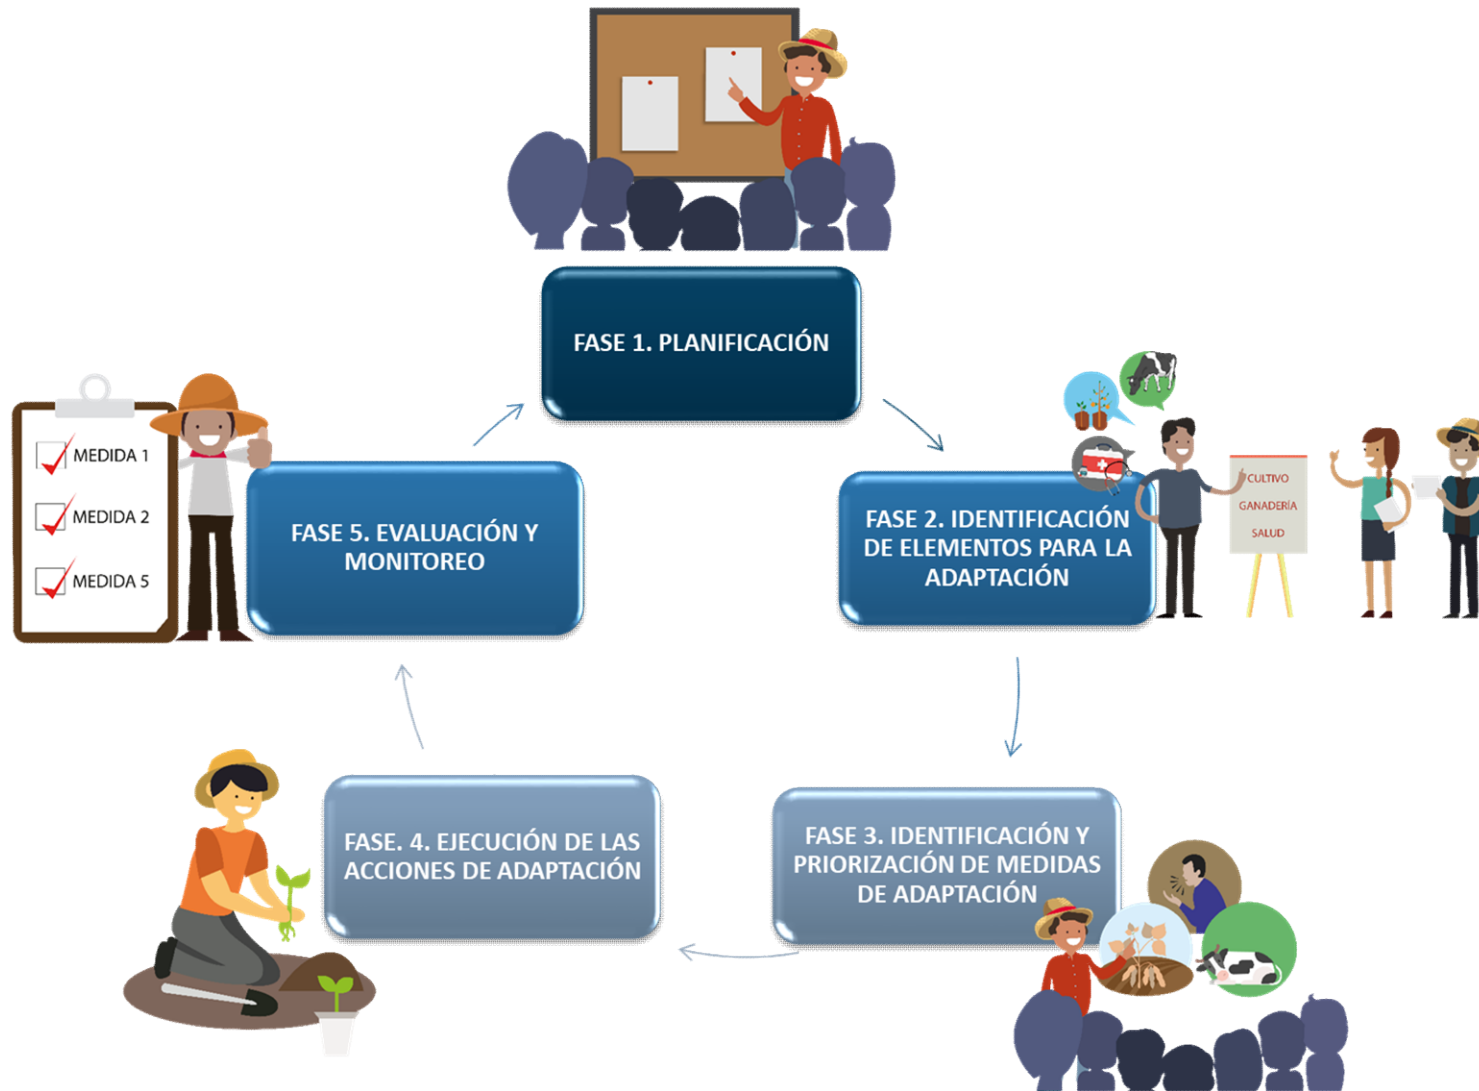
FASE 1. PLANIFICACIÓN

CULTIVO
GANADERÍA
SALUD

FASE 2. IDENTIFICACIÓN DE ELEMENTOS PARA LA ADAPTACIÓN

FASE 3. IDENTIFICACIÓN Y PRIORIZACIÓN DE MEDIDAS DE ADAPTACIÓN

FASE. 4. EJECUCIÓN DE LAS ACCIONES DE ADAPTACIÓN

MEDIDA 1
MEDIDA 2
MEDIDA 5

FASE 5. EVALUACIÓN Y MONITOREO